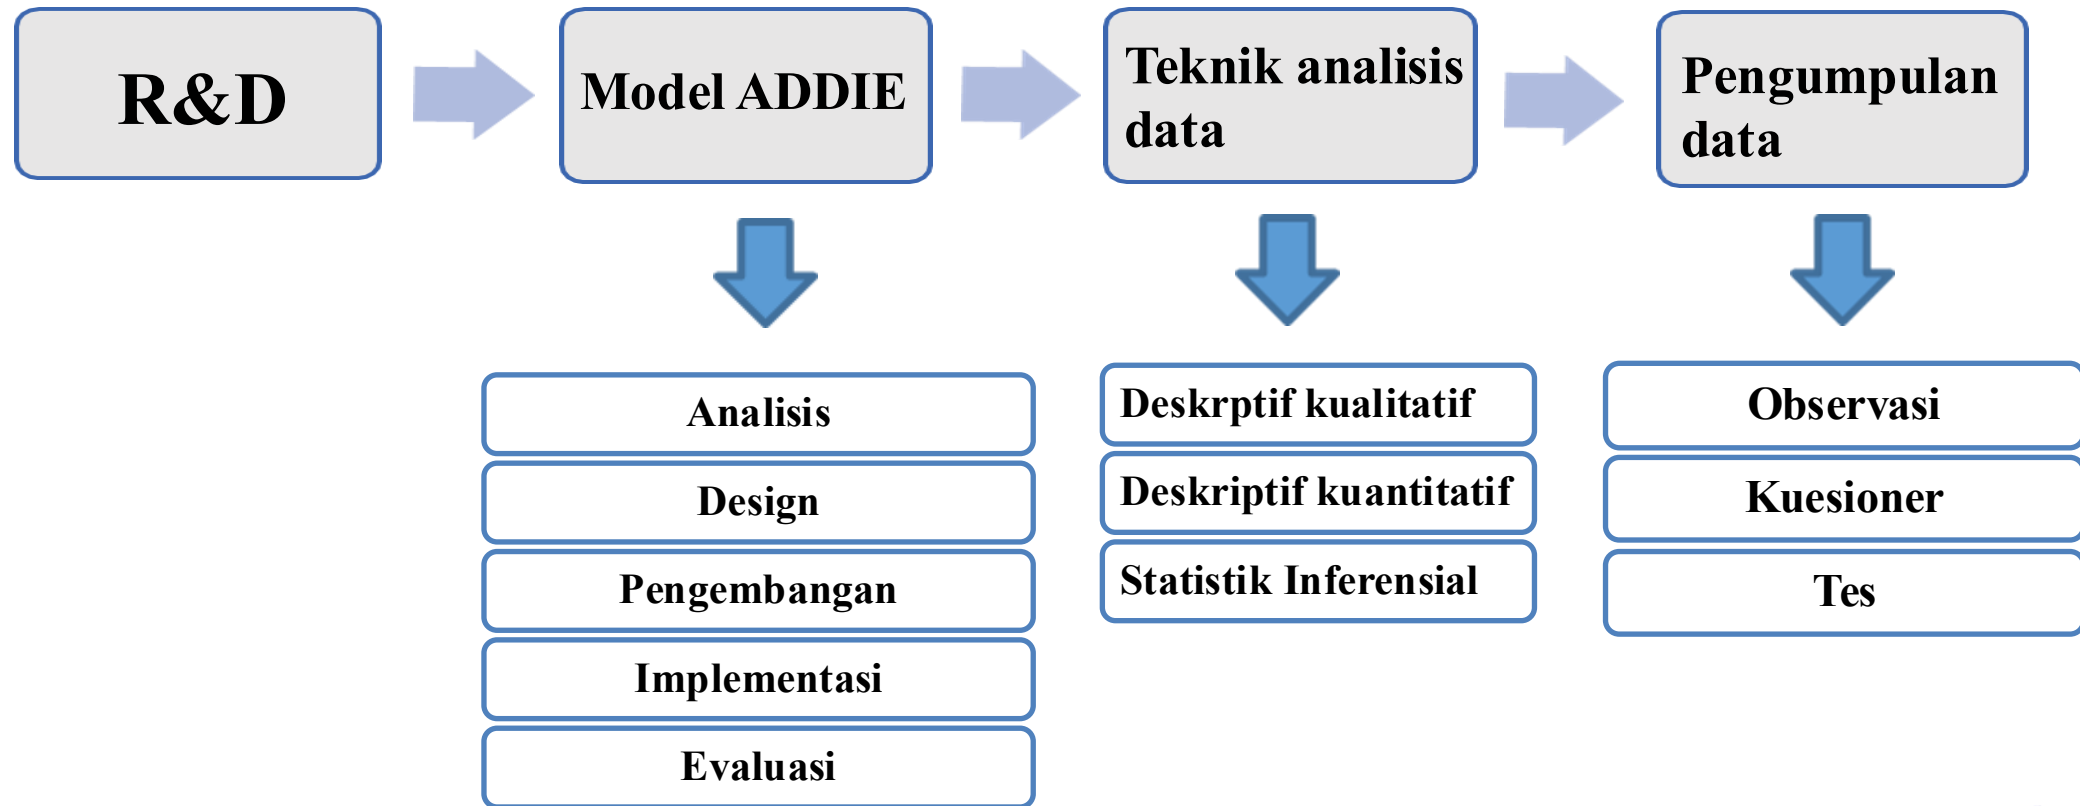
R&D

Model ADDIE

Teknik analisis data

Pengumpulan data

Analisis

Design

Pengembangan

Implementasi

Evaluasi

Deskrptif kualitatif

Deskriptif kuantitatif

Statistik Inferensial

Observasi

Kuesioner

Tes